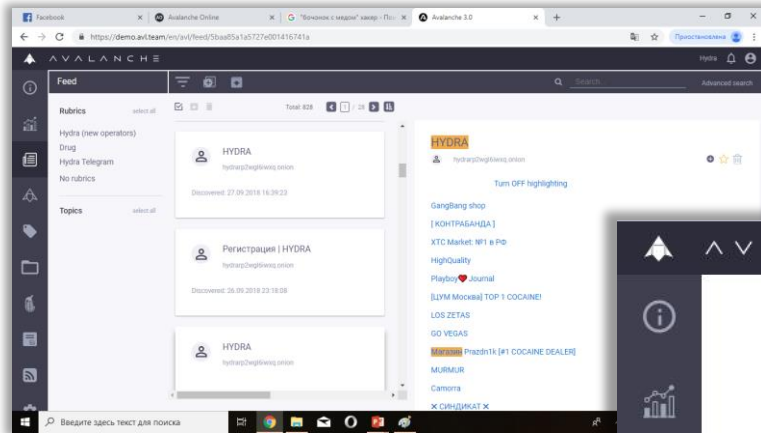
Facebook | Avalanche Online | "Бочонок с медом" завер - Пои | Avalanche 3.0

https://demo.avl.team/en/avl/feed/5baa85a1a5727e001416741a

Приостановлена

AVALANCHE

Hydra

Feed

Search

Advanced search

Rubrics select all

Hydra (new operators)

Drug

Hydra Telegram

No rubrics

Topics select all

Total: 828 1 / 28

HYDRA

hydrarp2wgl6iweq.onion

Discovered: 27.09.2018 16:39:23

Регистрация | HYDRA

hydrarp2wgl6iweq.onion

Discovered: 26.09.2018 23:18:08

HYDRA

hydrarp2wgl6iweq.onion

HYDRA

hydrarp2wgl6iweq.onion

Turn OFF highlighting

GangBang shop

[ КОНТРАБАНДА ]

XTC Market: №1 в РФ

HighQuality

Playboy Journal

[ЦУМ Москва] TOP 1 COCAINE!

LOS ZETAS

GO VEGAS

Магазин Prazdn1k [#1 COCAINE DEALER]

MURMUR

Camorra

✕ СИНДИКАТ ✕

Введите здесь текст для поиска